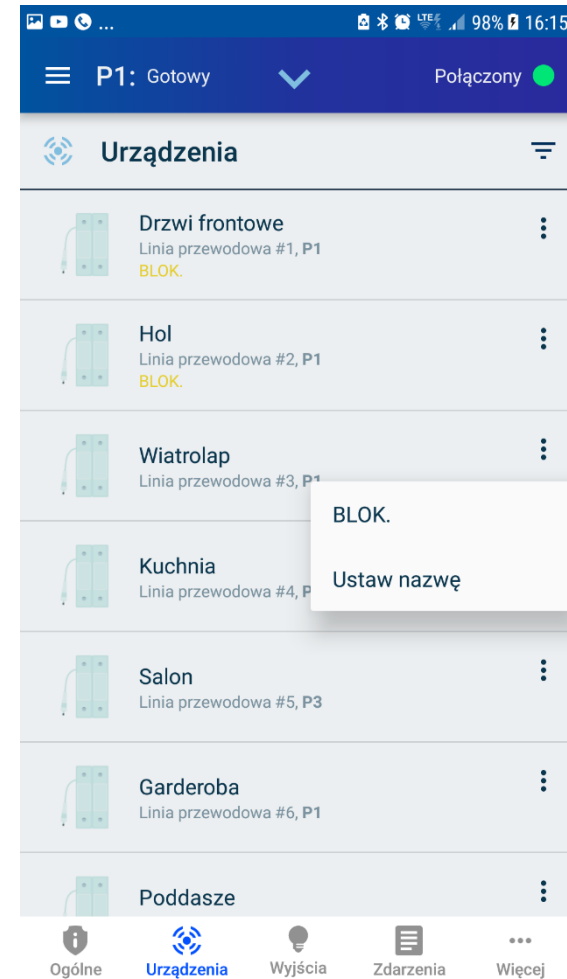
98% 16:15

P1: Gotowy

Połączony

Urządzenia

Drzwi frontowe
Linia przewodowa #1, P1
BLOK.

Hol
Linia przewodowa #2, P1
BLOK.

Wiatrolap
Linia przewodowa #3, P1

BLOK.

Ustaw nazwę

Kuchnia
Linia przewodowa #4, P

Salon
Linia przewodowa #5, P3

Garderoba
Linia przewodowa #6, P1

Poddasze

Ogólne
Urządzenia
Wyjścia
Zdarzenia
Więcej